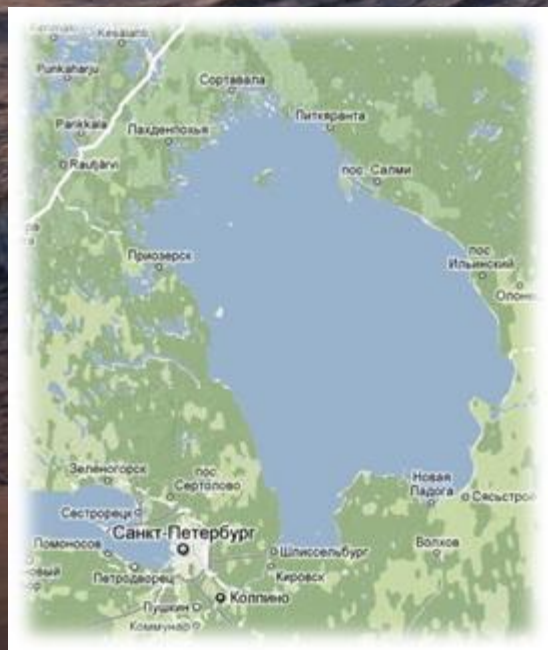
Kesälahti
Punkaharju
Сортавала
Parikkala
Лахденпохья
Питкяранта
Raujärvi
пос. Салми
Приозерск
пос
Ильинский
Олонец
Зеленогорск
пос
Сертолово
Новая
Ладога
Сясьстрой
Сестрорецк
Санкт-Петербург
Ломоносов
Шлиссельбург
Волхов
Петродворец
Кировск
Пушкин
Колпино
Коммунар